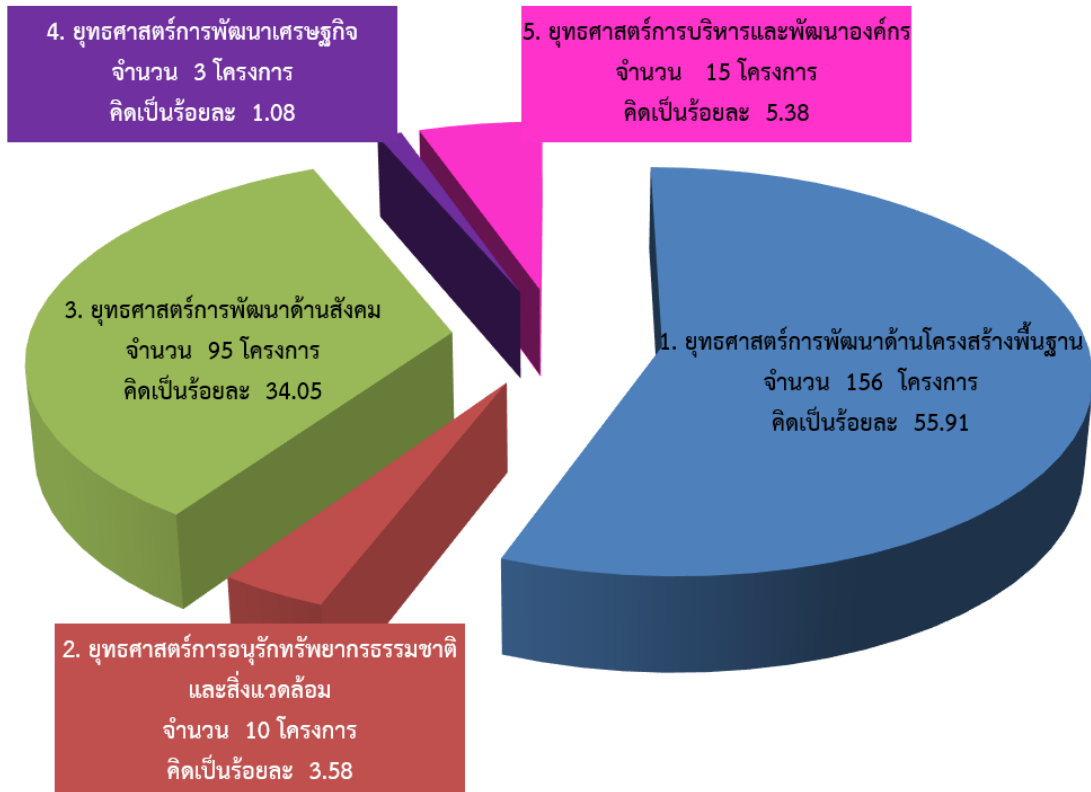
4. ยุทธศาสตร์การพัฒนาเศรษฐกิจ
จำนวน 3 โครงการ
คิดเป็นร้อยละ 1.08

5. ยุทธศาสตร์การบริหารและพัฒนาองค์กร
จำนวน 15 โครงการ
คิดเป็นร้อยละ 5.38

3. ยุทธศาสตร์การพัฒนาด้านสังคม
จำนวน 95 โครงการ
คิดเป็นร้อยละ 34.05

1. ยุทธศาสตร์การพัฒนาด้านโครงสร้างพื้นฐาน
จำนวน 156 โครงการ
คิดเป็นร้อยละ 55.91

2. ยุทธศาสตร์การอนุรักทรัพยากรธรรมชาติและสิ่งแวดล้อม
จำนวน 10 โครงการ
คิดเป็นร้อยละ 3.58